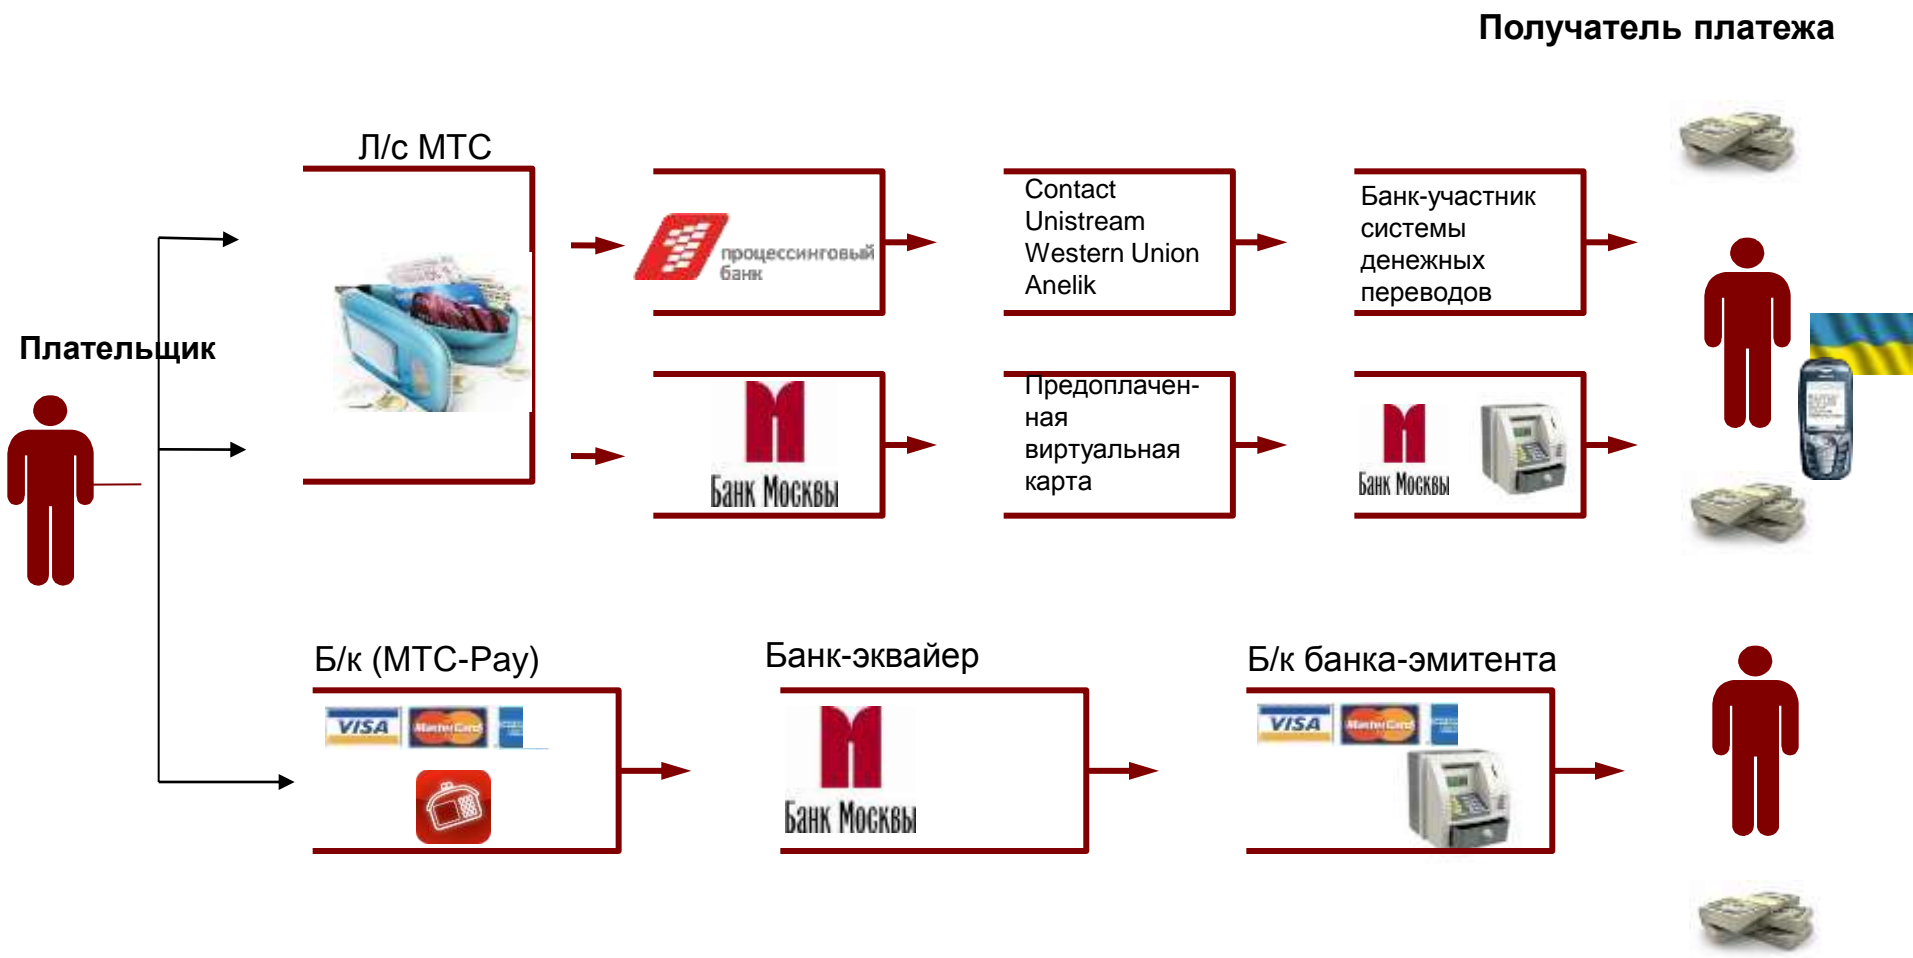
Получатель платежа

Л/с МТС

процессинговый банк

Contact
Unistream
Western Union
Anelik

Банк-участник системы денежных переводов

Плательщик

Банк Москвы

Предоплаченная виртуальная карта

Банк Москвы

Б/к (МТС-Pay)

VISA MasterCard

Банк-эквайер

Банк Москвы

Б/к банка-эмитента

VISA MasterCard